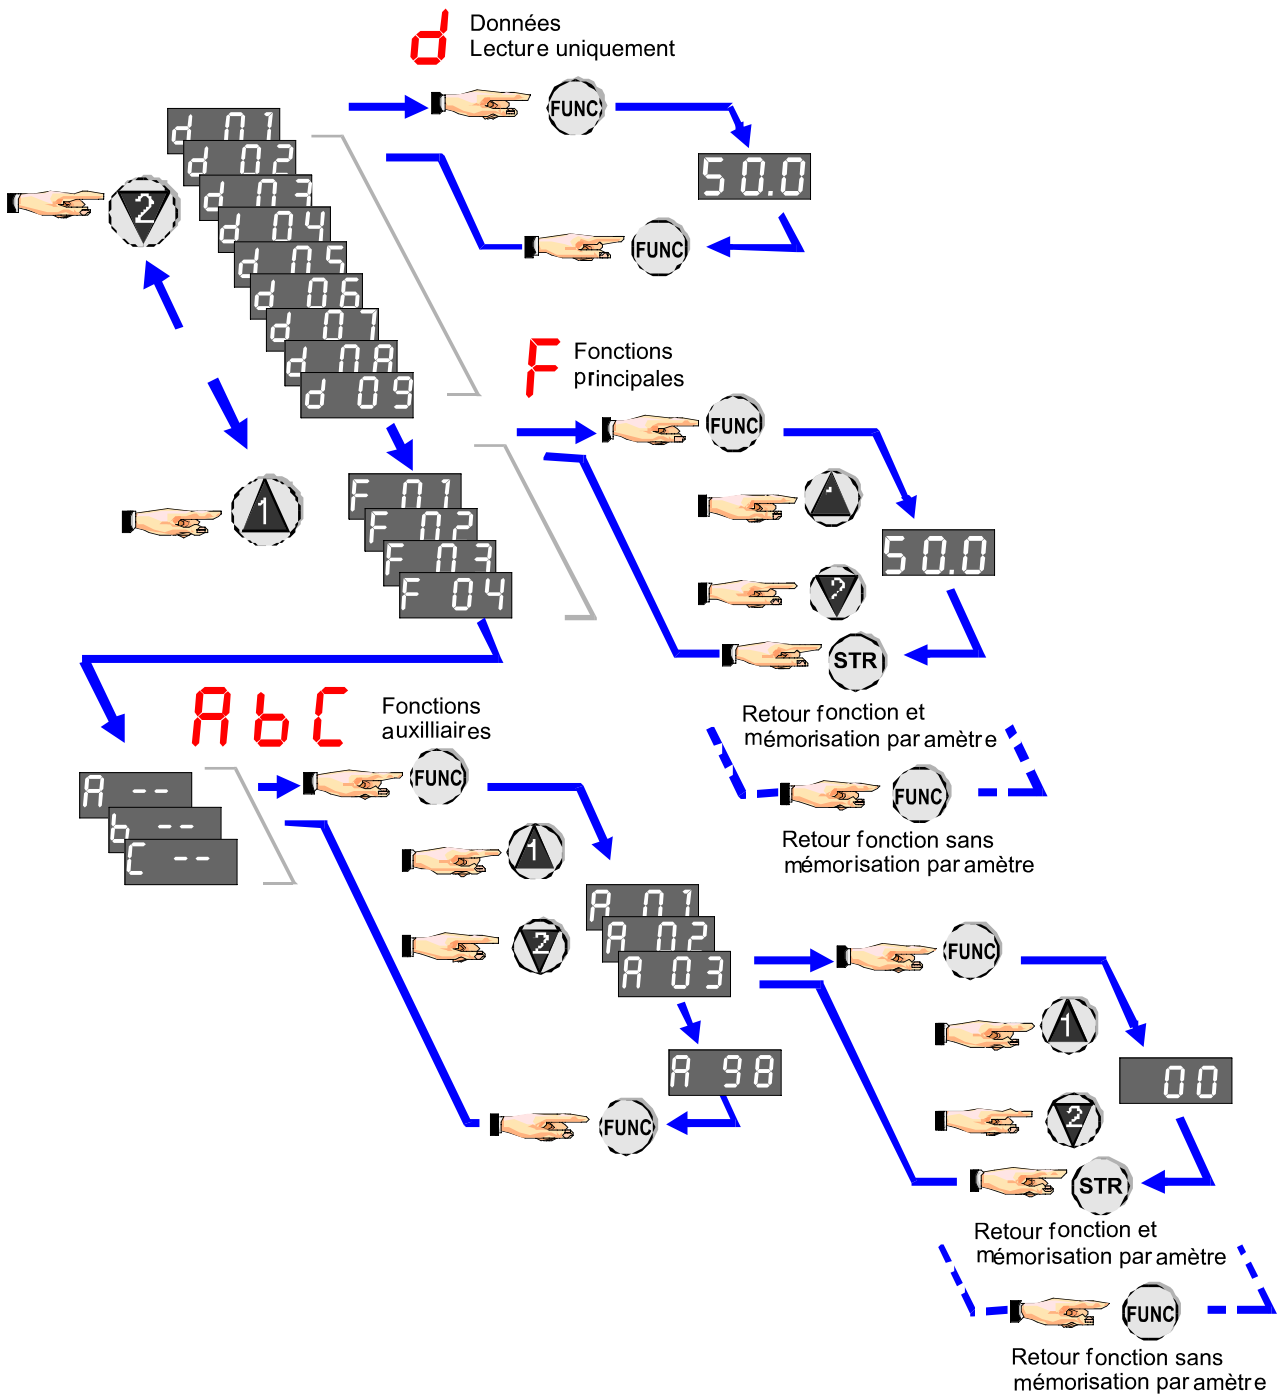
d
Données
Lecture uniquement

FUNC

d 01
d 02
d 03
d 04
d 05
d 06
d 07
d 08
d 09

2

50.0

FUNC

1

F
Fonctions principales

FUNC

F 01
F 02
F 03
F 04

1

50.0

2

STR

Retour fonction et mémorisation paramètre

FUNC

Retour fonction sans mémorisation paramètre

AbC
Fonctions auxilliaires

A --
b --
C --

FUNC

1

2

A 01
A 02
A 03

A 98

FUNC

FUNC

1

00

2

STR

Retour fonction et mémorisation paramètre

FUNC

Retour fonction sans mémorisation paramètre